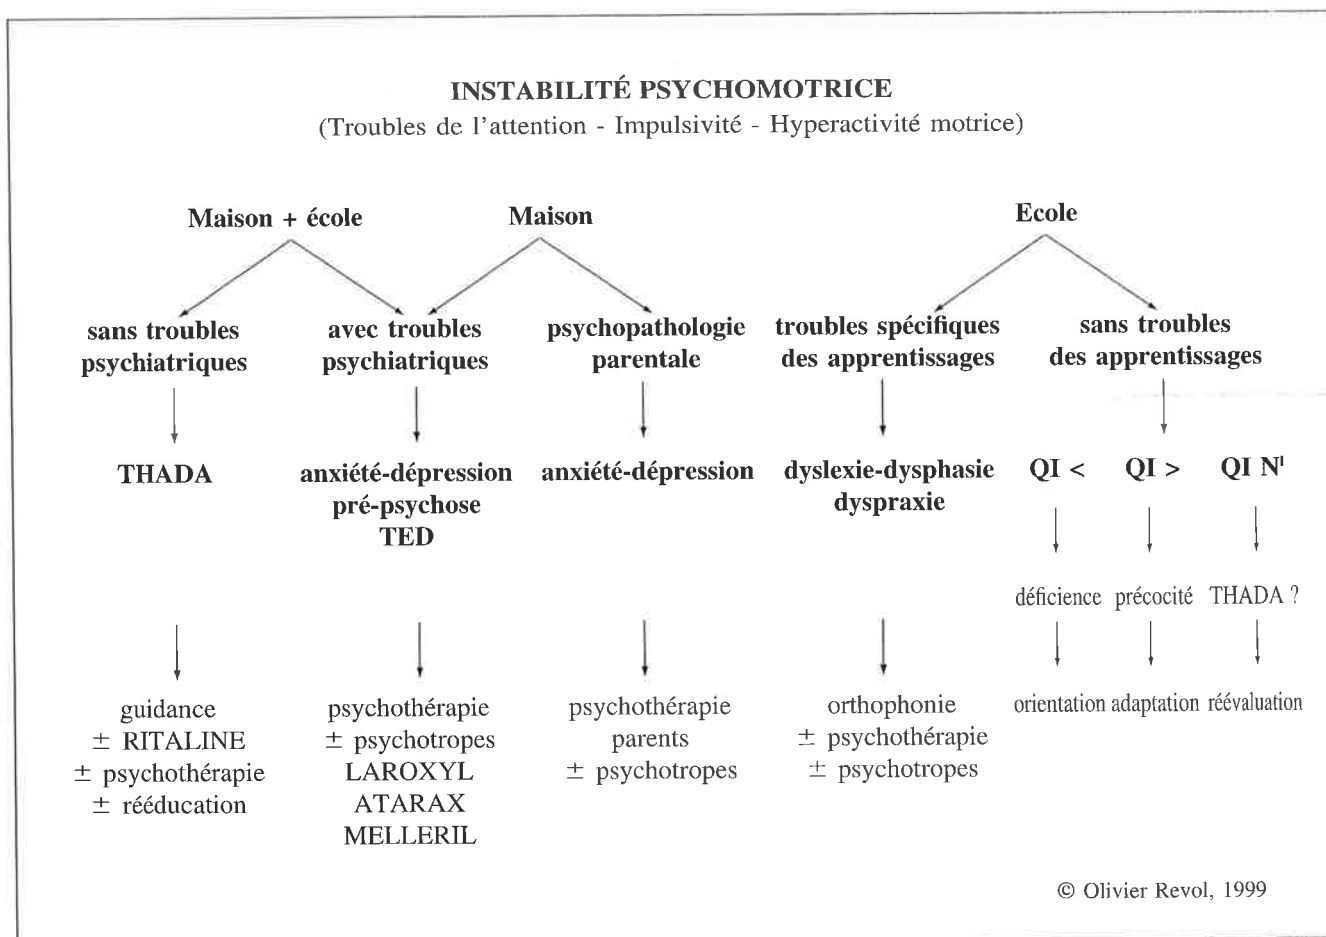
INSTABILITÉ PSYCHOMOTRICE
(Troubles de l'attention - Impulsivité - Hyperactivité motrice)

Maison + école

Maison

Ecole

sans troubles psychiatriques

avec troubles psychiatriques

psychopathologie parentale

troubles spécifiques des apprentissages

sans troubles des apprentissages

THADA

anxiété-dépression
pré-psychose
TED

anxiété-dépression

dyslexie-dysphasie
dyspraxie

QI <

QI >

QI N$^{l}$

déficience

précocité

THADA ?

orientation

adaptation

réévaluation

guidance
± RITALINE
± psychothérapie
± rééducation

psychothérapie
± psychotropes
LAROXYL
ATARAX
MELLERIL

psychothérapie
parents
± psychotropes

orthophonie
± psychothérapie
± psychotropes

© Olivier Revol, 1999